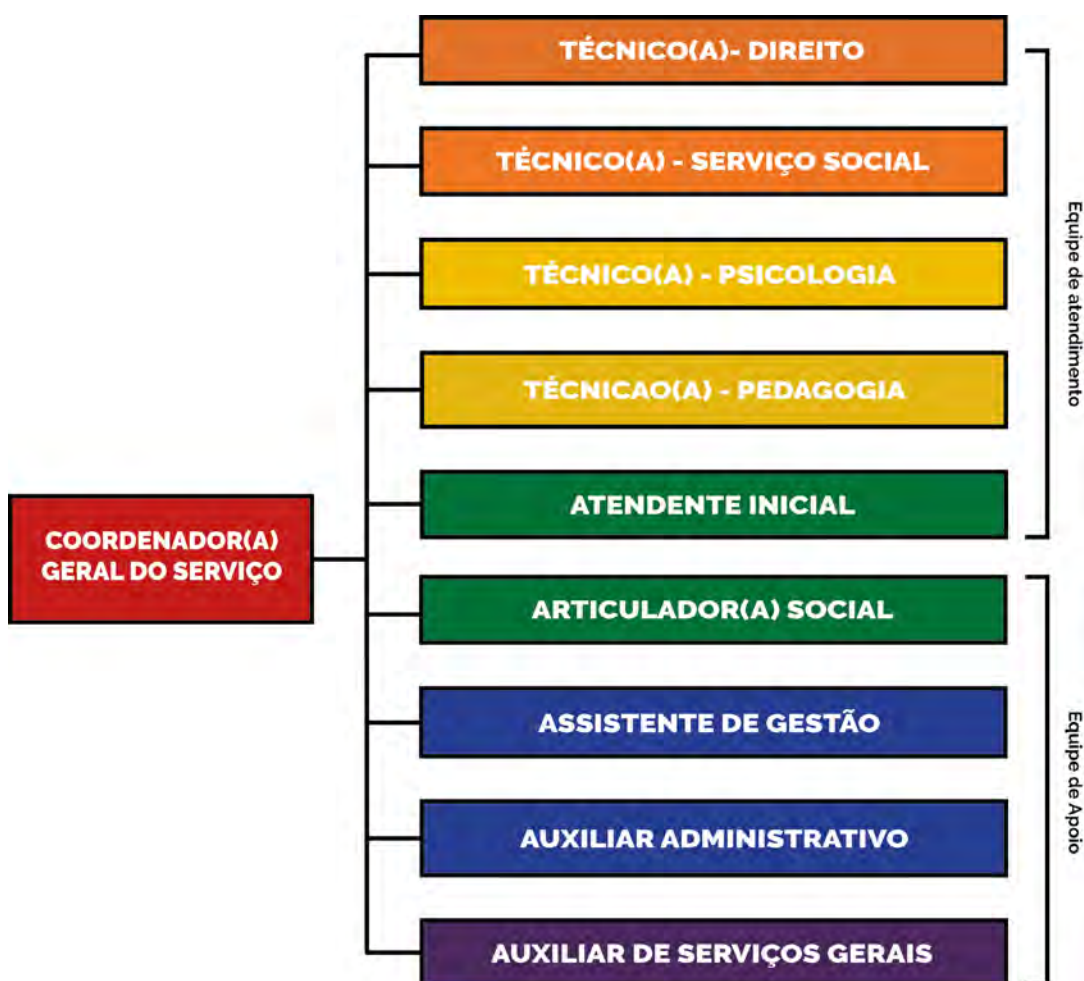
COORDENADOR(A) GERAL DO SERVIÇO

TÉCNICO(A)- DIREITO

TÉCNICO(A) - SERVIÇO SOCIAL

TÉCNICO(A) - PSICOLOGIA

TÉCNICAO(A) - PEDAGOGIA

ATENDENTE INICIAL

Equipe de atendimento

ARTICULADOR(A) SOCIAL

ASSISTENTE DE GESTÃO

AUXILIAR ADMINISTRATIVO

AUXILIAR DE SERVIÇOS GERAIS

Equipe de Apoio